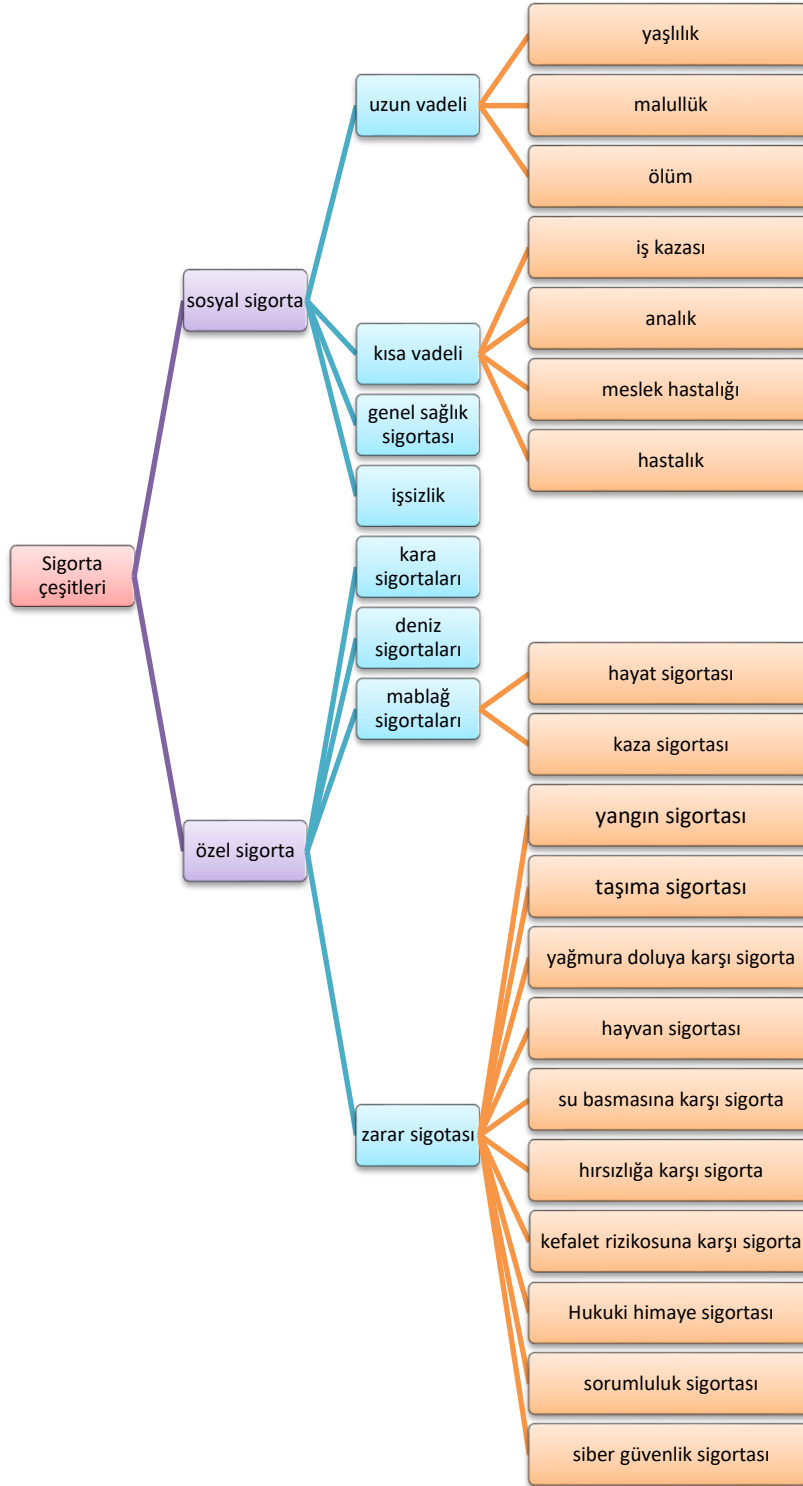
Sigorta çeşitleri

sosyal sigorta

uzun vadeli

yaşlılık

malullük

ölüm

kısa vadeli

iş kazası

analık

meslek hastalığı

hastalık

genel sağlık sigortası

işsizlik

özel sigorta

kara sigortaları

deniz sigortaları

mablağ sigortaları

hayat sigortası

kaza sigortası

zarar sigotası

yangın sigortası

taşıma sigortası

yağmura doluya karşı sigorta

hayvan sigortası

su basmasına karşı sigorta

hırsızlığa karşı sigorta

kefalet rizikosuna karşı sigorta

Hukuki himaye sigortası

sorumluluk sigortası

siber güvenlik sigortası